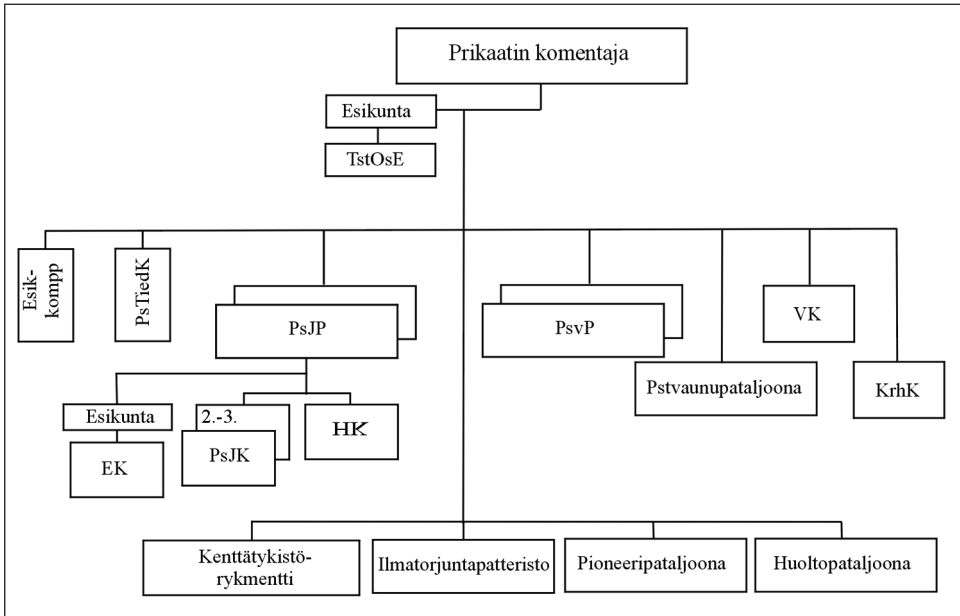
Prikaatin komentaja

Esikunta

TstOsE

Esikkompp

PsTiedK

PsJP

PsvP

VK

Pstvaunupataljoona

KrhK

Esikunta

EK

2.-3.
PsJK

HK

Kenttätykistörykmentti

Ilmatorjuntapatteristo

Pioneeripataljoona

Huoltopataljoona